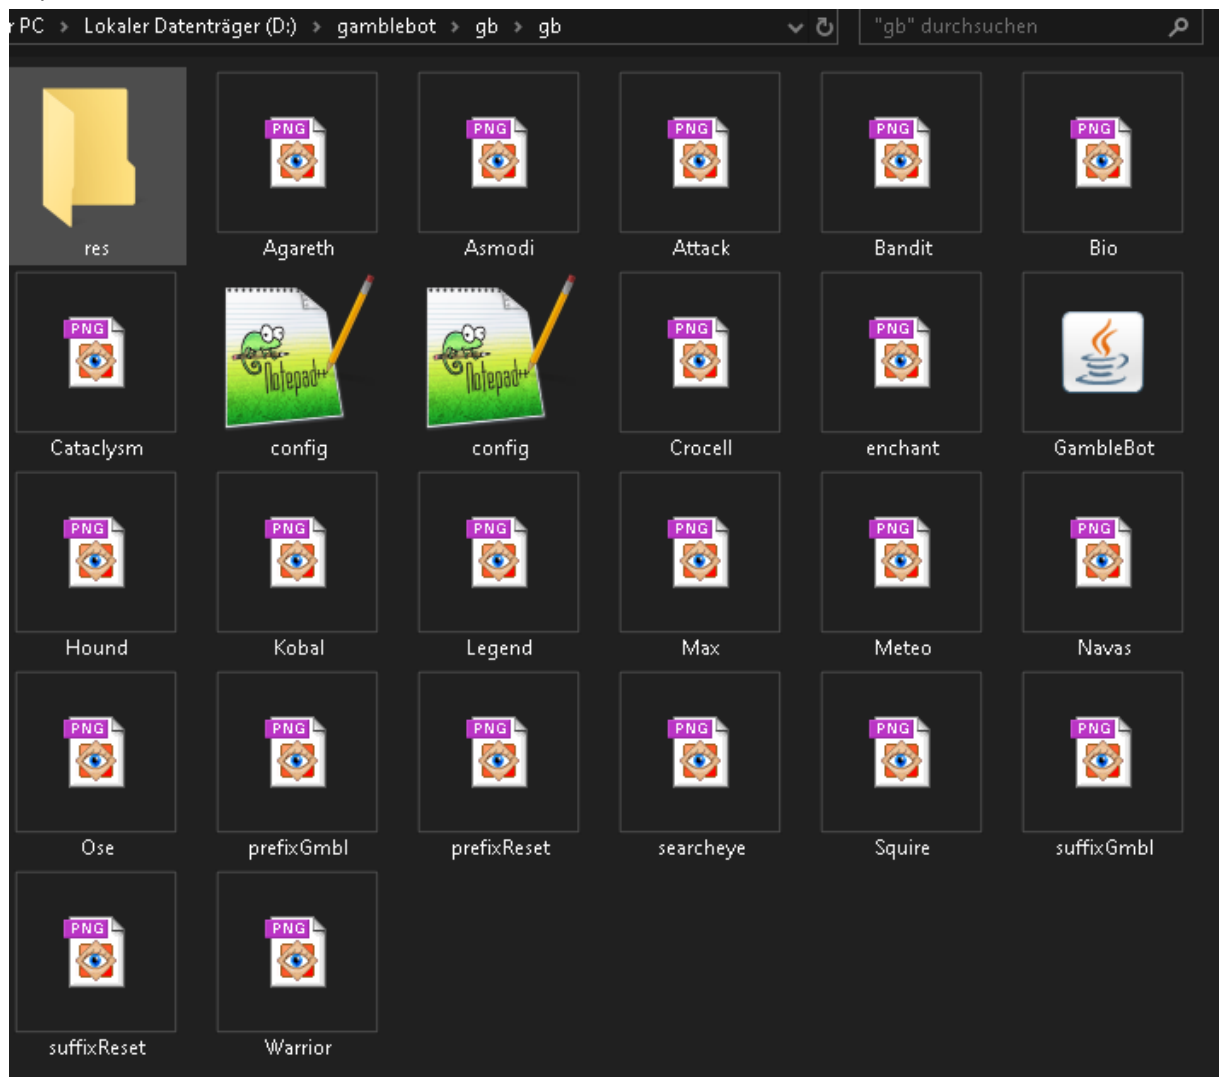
PC › Lokaler Datenträger (D:) › gamblebot › gb › gb

"gb" durchsuchen

res
PNG
Agareth
PNG
Asmodi
PNG
Attack
PNG
Bandit
PNG
Bio

PNG
Cataclysm
config
config
PNG
Crocell
PNG
enchant
GambleBot

PNG
Hound
PNG
Kobal
PNG
Legend
PNG
Max
PNG
Meteo
PNG
Navas

PNG
Ose
PNG
prefixGmbl
PNG
prefixReset
PNG
searcheye
PNG
Squire
PNG
suffixGmbl

PNG
suffixReset
PNG
Warrior